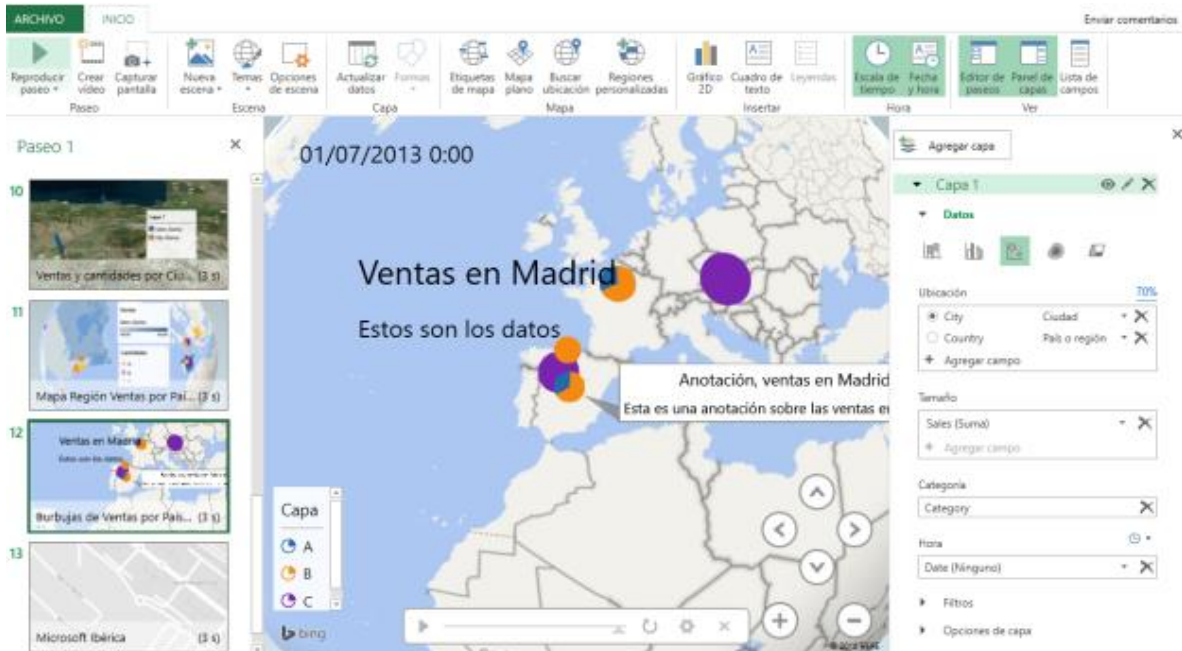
ARCHIVO INICIO

Enviar comentarios

Reproducir paseo Crear vídeo Capturar pantalla
Paseo

Nueva escena Temas Opciones de escena
Escena

Actualizar datos Formas
Capa

Etiquetas de mapa Mapa plano Buscar ubicación Regiones personalizadas
Mapa

Gráfico 2D Cuadro de texto Leyendas
Insertar

Escala de tiempo Fecha y hora
Hora

Editor de paseos Panel de capas Lista de campos
Ver

Paseo 1

10
Ventas y cantidades por Ciu... (3 s)

11
Mapa Región Ventas por Paí... (3 s)

12
Ventas en Madrid
Estos son los datos
Burbujas de Ventas por País... (3 s)

13
Microsoft Ibérica (3 s)

01/07/2013 0:00

Ventas en Madrid

Estos son los datos

Anotación, ventas en Madrid
Esta es una anotación sobre las ventas e

Capa
A
B
C

bing

Agregar capa

Capa 1

Datos

Ubicación 70%
City Ciudad
Country País o región
+ Agregar campo

Tamaño
Sales (Suma)
+ Agregar campo

Categoría
Category

Hora
Date (Ninguno)

Filtros

Opciones de capa